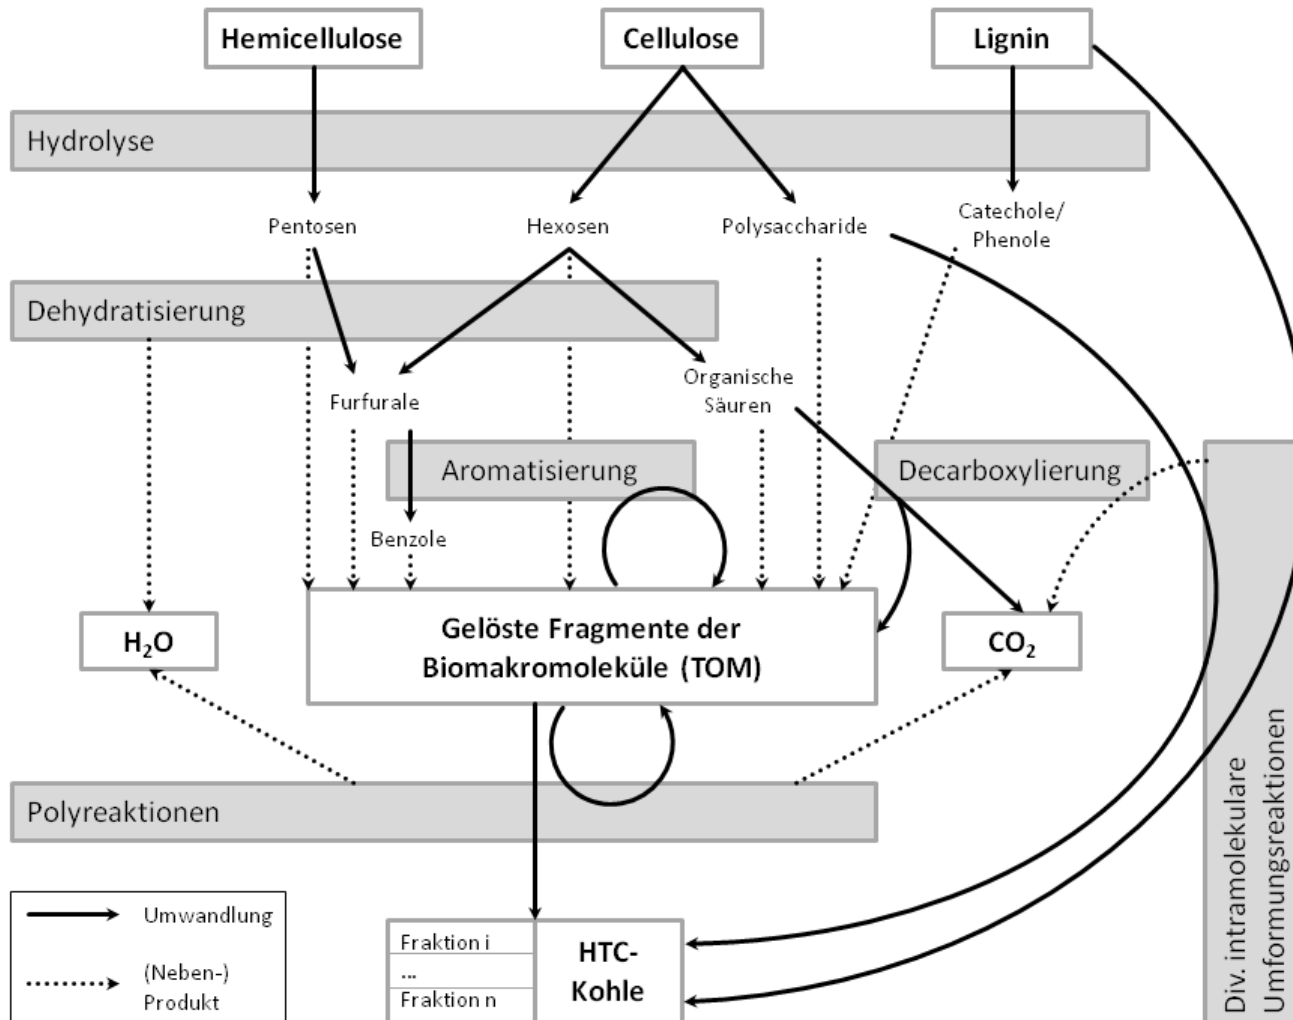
Hemicellulose

Cellulose

Lignin

Hydrolyse

Pentosen

Hexosen

Polysaccharide

Catechole/ Phenole

Dehydratisierung

Furfurale

Organische Säuren

Aromatisierung

Decarboxylierung

Benzole

$H_2O$

Gelöste Fragmente der Biomakromoleküle (TOM)

$CO_2$

Polyreaktionen

Umwandlung

(Neben-) Produkt

Fraktion i

...

Fraktion n

HTC-Kohle

Div. intramolekulare Umformungsreaktionen